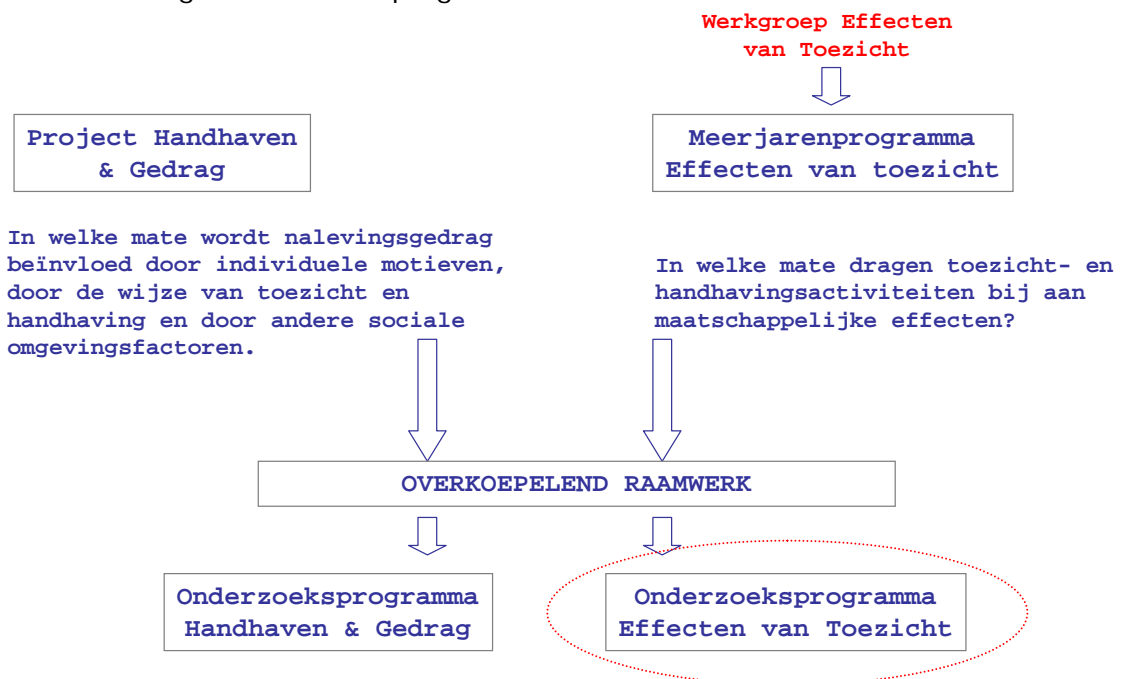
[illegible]

Werkgroep Effecten van Toezicht

Project Handhaven & Gedrag

Meerjarenprogramma Effecten van toezicht

In welke mate wordt nalevingsgedrag beïnvloed door individuele motieven, door de wijze van toezicht en handhaving en door andere sociale omgevingsfactoren.

In welke mate dragen toezicht- en handhavingsactiviteiten bij aan maatschappelijke effecten?

OVERKOEPELEND RAAMWERK

Onderzoeksprogramma Handhaven & Gedrag

Onderzoeksprogramma Effecten van Toezicht